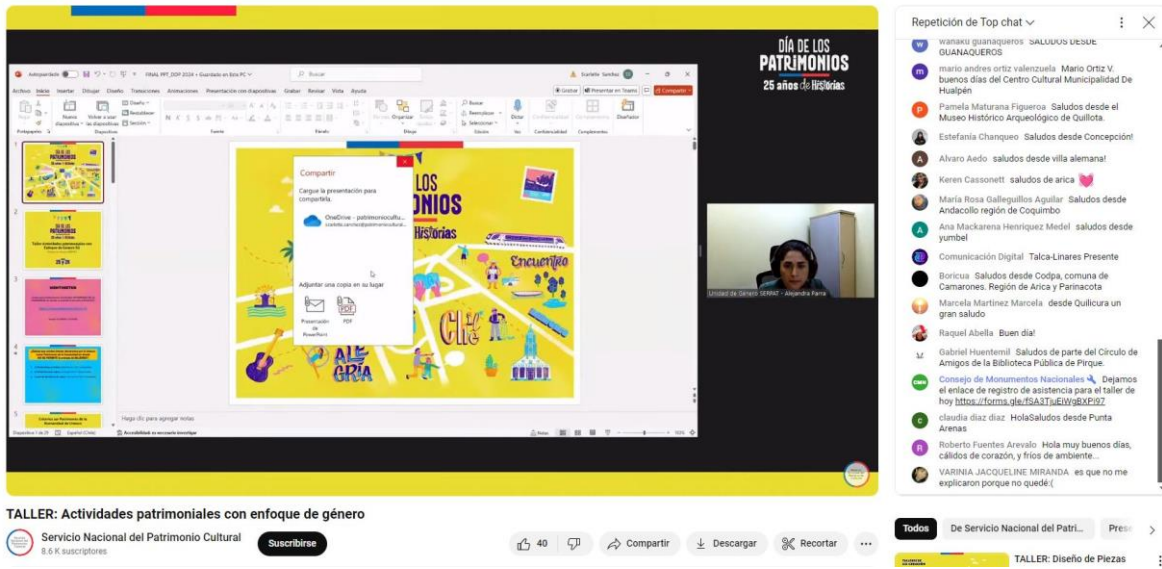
DÍA DE LOS PATRIMONIOS
25 años de Historias

Autoguardado FINAL PPT_DDP 2024 • Guardado en Este PC Buscar

Archivo Inicio Insertar Dibujar Diseño Transiciones Animaciones Presentación con diapositivas Grabar Revisar Vista Ayuda

Compartir

Compartir
Cargue la presentación para compartirla.
OneDrive - patrimoniocultu...
Adjuntar una copia en su lugar
Presentación de PowerPoint
PDF

Encuentro
ALE GRÍA

Haga clic para agregar notas

Unidad de Género SERPAT - Alejandra Parra

Repetición de Top chat

wanaku guanaqueros SALUDOS DESDE GUANAQUEROS
mario andres ortiz valenzuela Mario Ortiz V. buenos días del Centro Cultural Municipalidad De Hualpén
Pamela Maturana Figueroa Saludos desde el Museo Histórico Arqueológico de Quillota.
Estefanía Chanqueo Saludos desde Concepción!
Alvaro Aedo saludos desde villa alemana!
Keren Cassonett saludos de arica
María Rosa Galleguillos Aguilar Saludos desde Andacollo región de Coquimbo
Ana Mackarena Henriquez Medel saludos desde yumbel
Comunicación Digital Talca-Linares Presente
Boricua Saludos desde Codpa, comuna de Camarones. Región de Arica y Parinacota
Marcela Martínez Marcela desde Quilicura un gran saludo
Raquel Abella Buen día!
Gabriel Huentemil Saludos de parte del Círculo de Amigos de la Biblioteca Pública de Pirque.
Consejo de Monumentos Nacionales Dejamos el enlace de registro de asistencia para el taller de hoy https://forms.gle/fSA3TjuEiWgBXPi97
claudia diaz diaz HolaSaludos desde Punta Arenas
Roberto Fuentes Arevalo Hola muy buenos días, cálidos de corazón, y fríos de ambiente...
VARINIA JACQUELINE MIRANDA es que no me explicaron porque no quedé:(

TALLER: Actividades patrimoniales con enfoque de género
Servicio Nacional del Patrimonio Cultural
8.6 K suscriptores
Suscribirse
40
Compartir
Descargar
Recortar

Todos
De Servicio Nacional del Patri...
Pres
TALLER: Diseño de Piezas